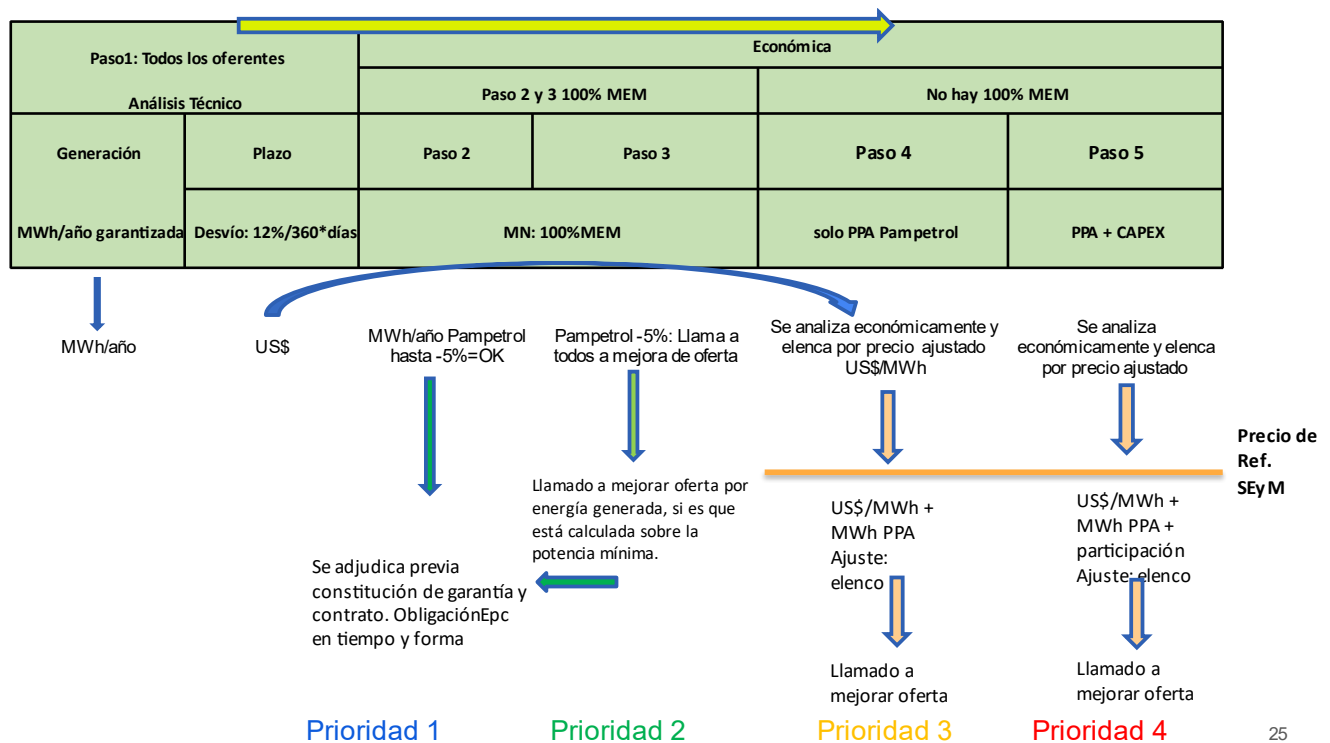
| Paso1: Todos los oferentes Análisis Técnico | | Económica | | | |
|---|---|---|---|---|---|
| | | Paso 2 y 3 100% MEM | | No hay 100% MEM | |
| Generación | Plazo | Paso 2 | Paso 3 | Paso 4 | Paso 5 |
| MWh/año garantizada | Desvío: 12%/360*días | MN: 100%MEM | | solo PPA Pampetrol | PPA + CAPEX |

MWh/año

US$

MWh/año Pampetrol hasta -5%=OK

Pampetrol -5%: Llama a todos a mejora de oferta

Se analiza económicamente y elenca por precio ajustado US$/MWh

Se analiza económicamente y elenca por precio ajustado

Precio de Ref. SEyM

Llamado a mejorar oferta por energía generada, si es que está calculada sobre la potencia mínima.

Se adjudica previa constitución de garantía y contrato. ObligaciónEpc en tiempo y forma

US$/MWh + MWh PPA Ajuste: elenco

US$/MWh + MWh PPA + participación Ajuste: elenco

Llamado a mejorar oferta

Llamado a mejorar oferta

Prioridad 1 Prioridad 2 Prioridad 3 Prioridad 4

25